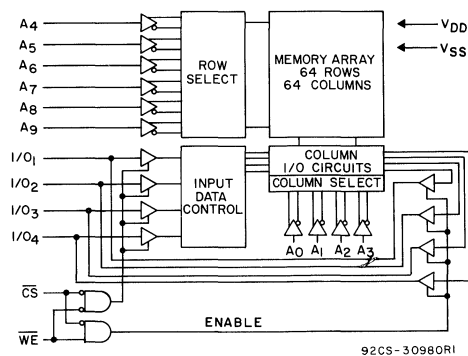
$A_4$
$A_5$
$A_6$
$A_7$
$A_8$
$A_9$

ROW SELECT

MEMORY ARRAY 64 ROWS 64 COLUMNS

$V_{DD}$
$V_{SS}$

$I/O_1$
$I/O_2$
$I/O_3$
$I/O_4$

INPUT DATA CONTROL

COLUMN I/O CIRCUITS
COLUMN SELECT

$A_0$ $A_1$ $A_2$ $A_3$

$\overline{CS}$
$\overline{WE}$

ENABLE

92CS-30980RI